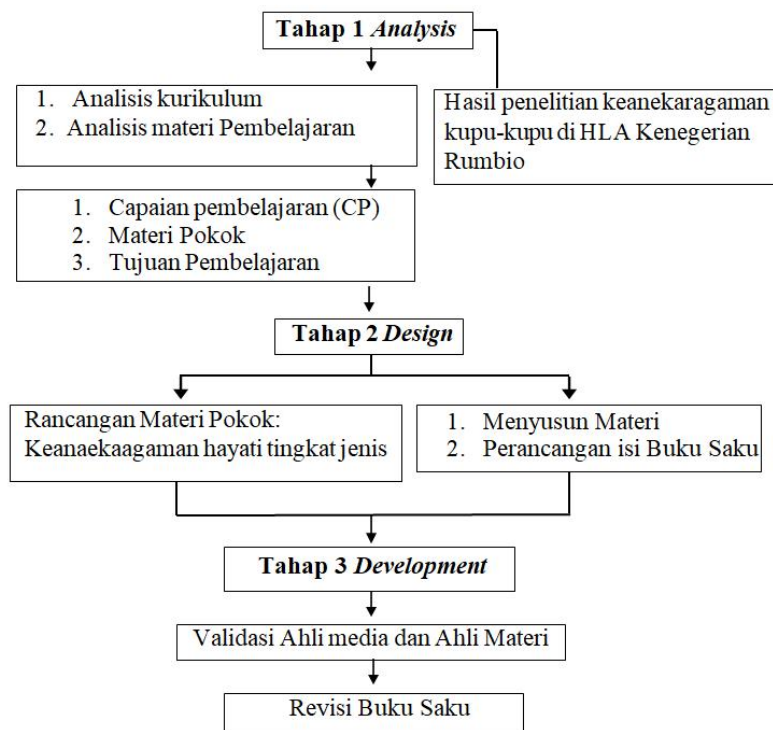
Tahap 1 *Analysis*

1. Analisis kurikulum
2. Analisis materi Pembelajaran

Hasil penelitian keanekaragaman kupu-kupu di HLA Kenegerian Rumbio

1. Capaian pembelajaran (CP)
2. Materi Pokok
3. Tujuan Pembelajaran

Tahap 2 *Design*

Rancangan Materi Pokok: Keanaekaagaman hayati tingkat jenis

1. Menyusun Materi
2. Perancangan isi Buku Saku

Tahap 3 *Development*

Validasi Ahli media dan Ahli Materi

Revisi Buku Saku